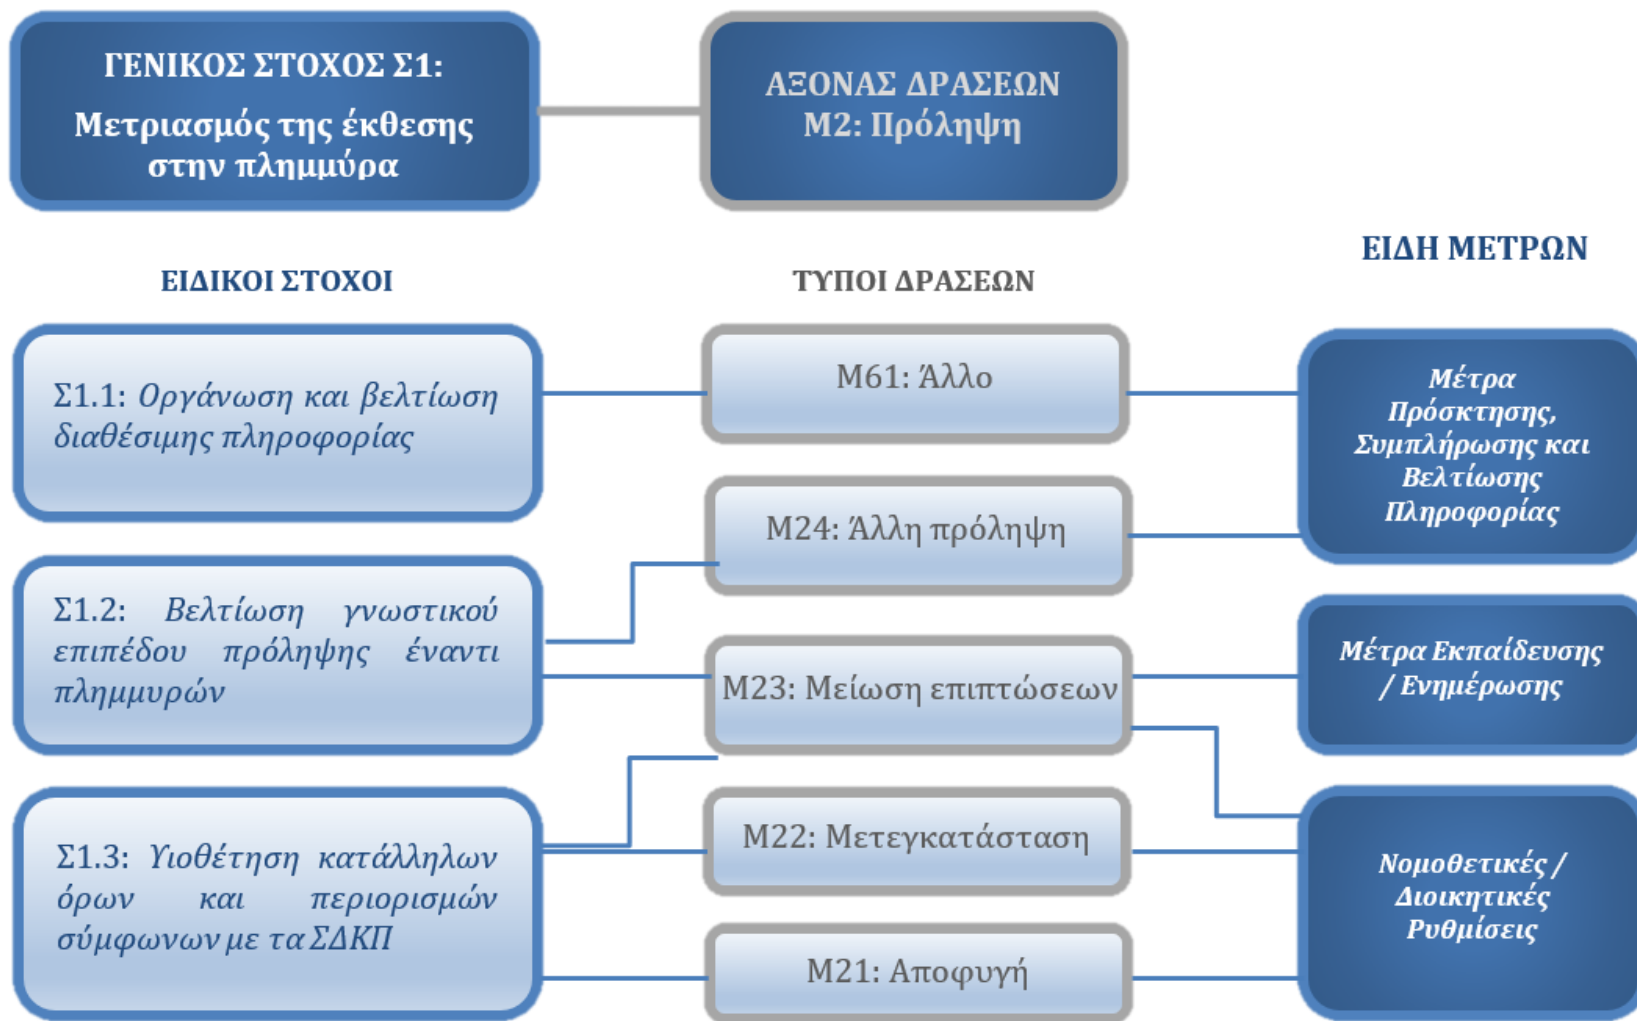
ΓΕΝΙΚΟΣ ΣΤΟΧΟΣ Σ1:
Μετριασμός της έκθεσης στην πλημμύρα

ΑΞΟΝΑΣ ΔΡΑΣΕΩΝ
Μ2: Πρόληψη

ΕΙΔΙΚΟΙ ΣΤΟΧΟΙ

ΤΥΠΟΙ ΔΡΑΣΕΩΝ

ΕΙΔΗ ΜΕΤΡΩΝ

Σ1.1: Οργάνωση και βελτίωση διαθέσιμης πληροφορίας

Σ1.2: Βελτίωση γνωστικού επιπέδου πρόληψης έναντι πλημμυρών

Σ1.3: Υιοθέτηση κατάλληλων όρων και περιορισμών σύμφωνων με τα ΣΔΚΠ

Μ61: Άλλο

Μ24: Άλλη πρόληψη

Μ23: Μείωση επιπτώσεων

Μ22: Μετεγκατάσταση

Μ21: Αποφυγή

Μέτρα Πρόσκτησης, Συμπλήρωσης και Βελτίωσης Πληροφορίας

Μέτρα Εκπαίδευσης / Ενημέρωσης

Νομοθετικές / Διοικητικές Ρυθμίσεις